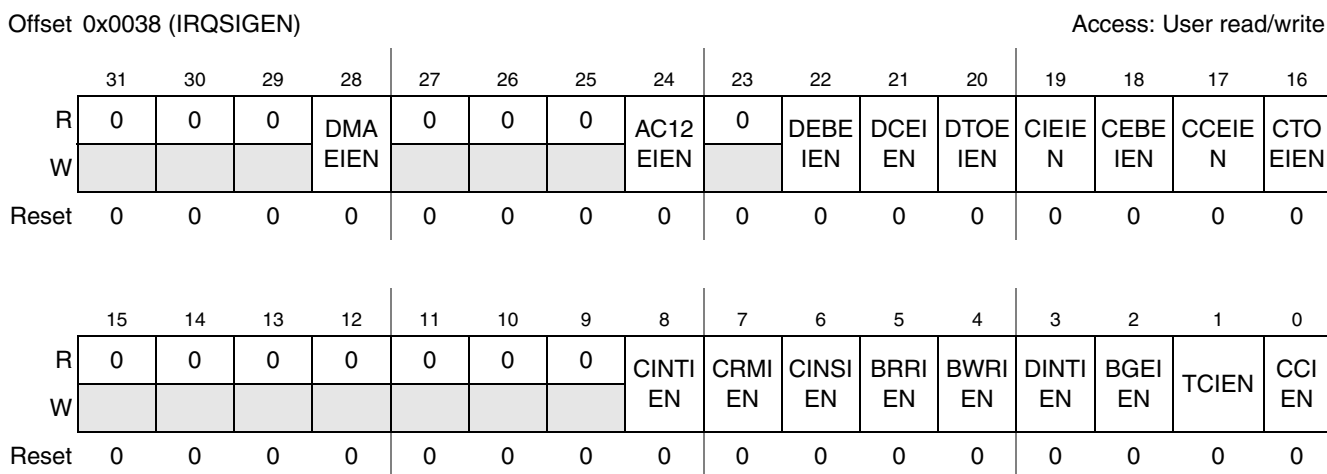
Offset 0x0038 (IRQSIGEN)

Access: User read/write

| | 31 | 30 | 29 | 28 | 27 | 26 | 25 | 24 | 23 | 22 | 21 | 20 | 19 | 18 | 17 | 16 |
|---|---|---|---|---|---|---|---|---|---|---|---|---|---|---|---|---|
| R | 0 | 0 | 0 | DMAEIEN | 0 | 0 | 0 | AC12EIEN | 0 | DEBEIEN | DCEIEN | DTOEIEN | CIEIEN | CEBEIEN | CCEIEN | CTOEIEN |
| W | | | | | | | | | | | | | | | | |
| Reset | 0 | 0 | 0 | 0 | 0 | 0 | 0 | 0 | 0 | 0 | 0 | 0 | 0 | 0 | 0 | 0 |

| | 15 | 14 | 13 | 12 | 11 | 10 | 9 | 8 | 7 | 6 | 5 | 4 | 3 | 2 | 1 | 0 |
|---|---|---|---|---|---|---|---|---|---|---|---|---|---|---|---|---|
| R | 0 | 0 | 0 | 0 | 0 | 0 | 0 | CINTIEN | CRMIEN | CINSIEN | BRRIEN | BWRIEN | DINTIEN | BGEIEN | TCIEN | CCIEN |
| W | | | | | | | | | | | | | | | | |
| Reset | 0 | 0 | 0 | 0 | 0 | 0 | 0 | 0 | 0 | 0 | 0 | 0 | 0 | 0 | 0 | 0 |